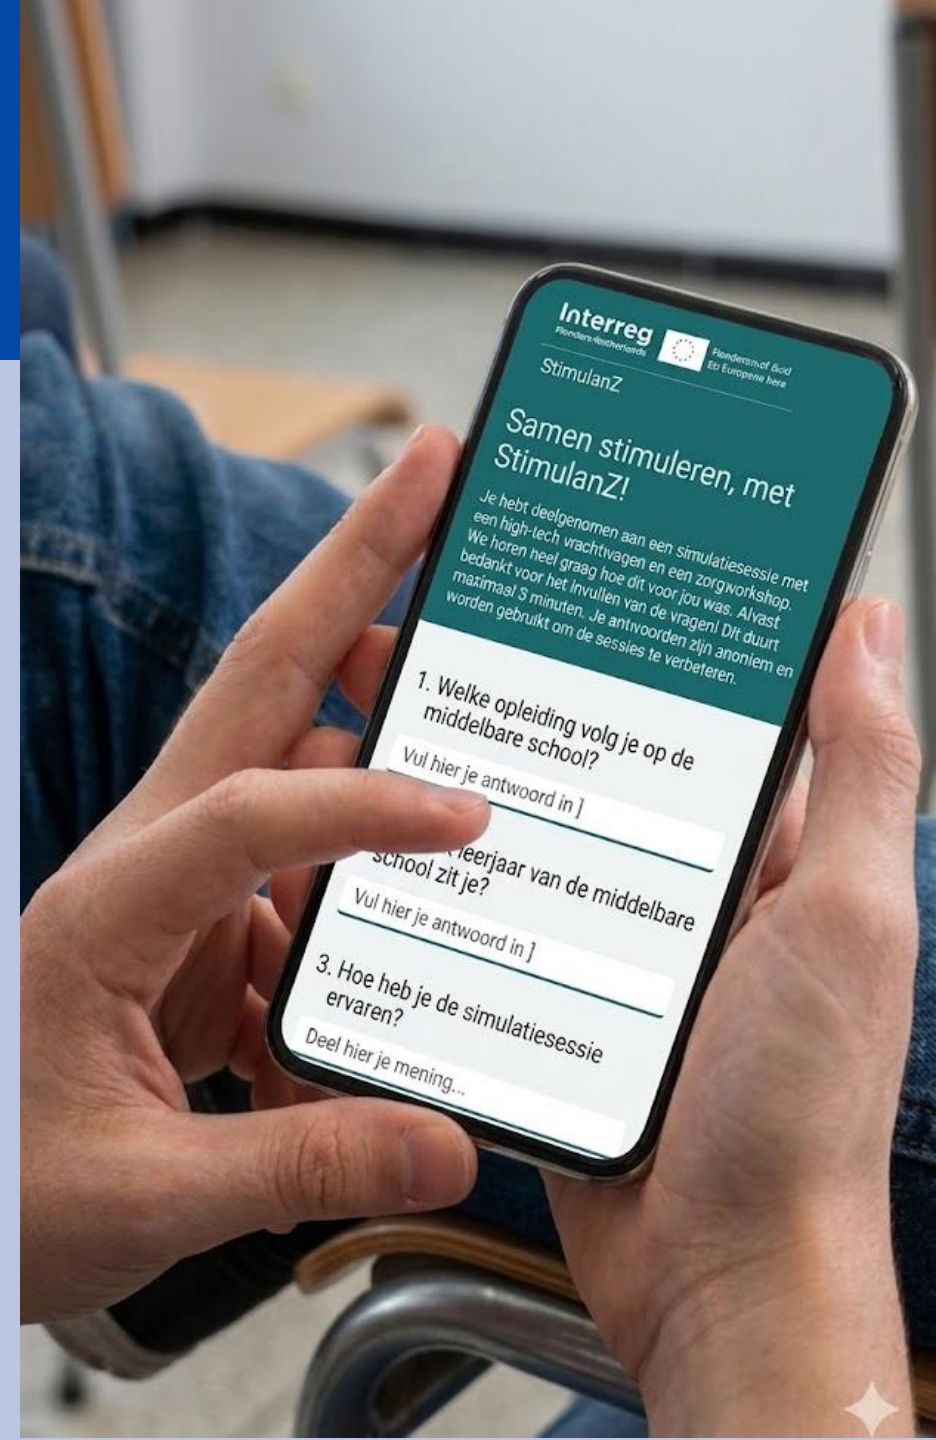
Interreg
Flanders-Nederlands

Flandersmof &oid
Eb Europene here

StimulanZ

Samen stimuleren, met StimulanZ!

Je hebt deelgenomen aan een simulatiesessie met een high-tech vrachtvagen en een zorgworkshop. We horen heel graag hoe dit voor jou was. Alvast bedankt voor het invullen van de vragen! Dit duurt maximaal 5 minuten. Je antwoorden zijn anoniem en worden gebruikt om de sessies te verbeteren.

1. Welke opleiding volg je op de middelbare school?

Vul hier je antwoord in ]

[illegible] leerjaar van de middelbare school zit je?

Vul hier je antwoord in ]

3. Hoe heb je de simulatiesessie ervaren?

Deel hier je mening...